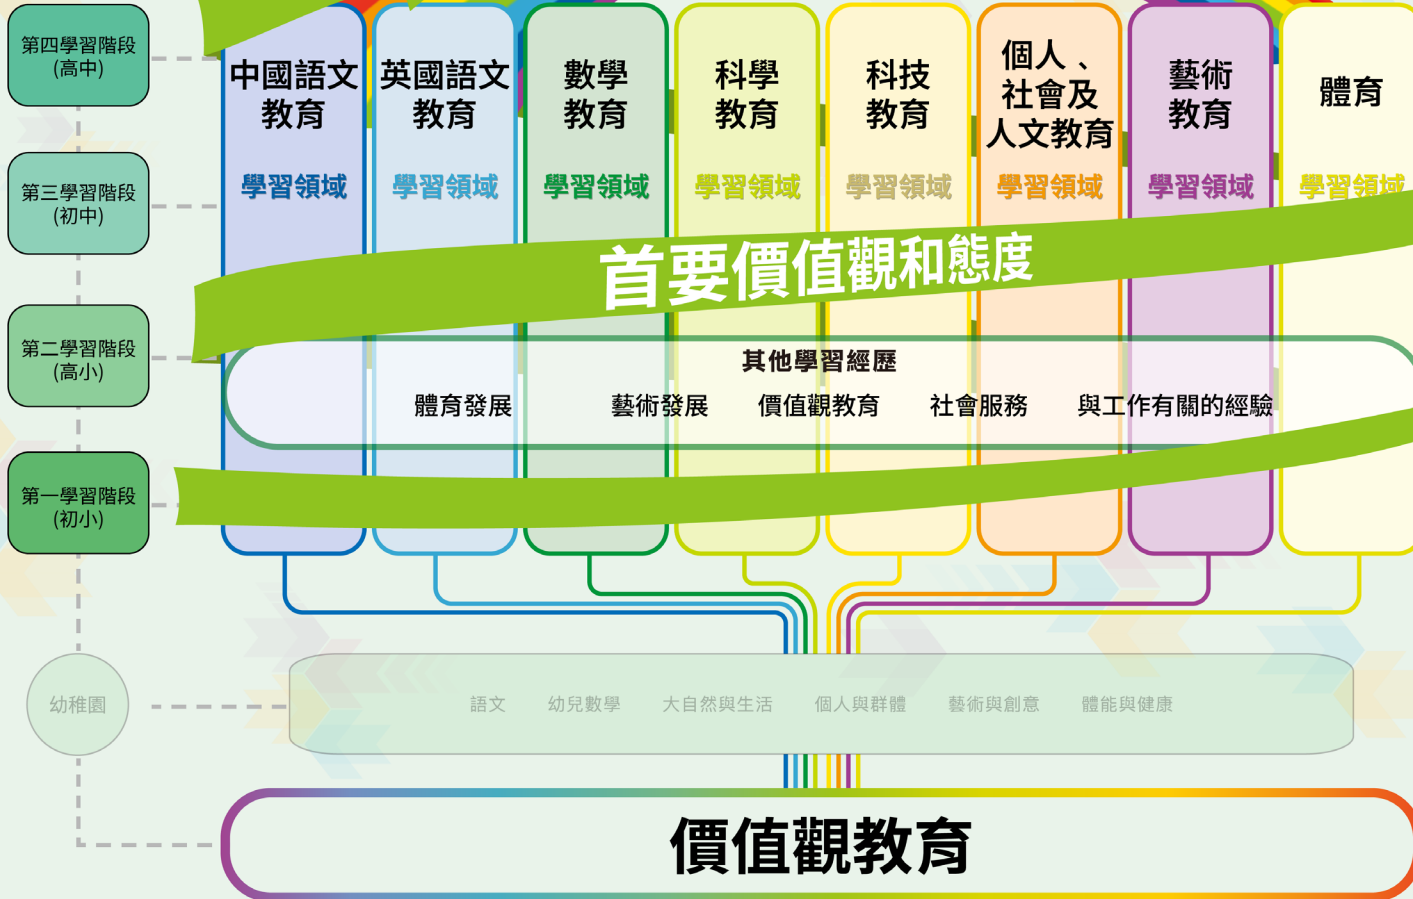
第四學習階段
(高中)

第三學習階段
(初中)

第二學習階段
(高小)

第一學習階段
(初小)

幼稚園

中國語文教育
學習領域

英國語文教育
學習領域

數學教育
學習領域

科學教育
學習領域

科技教育
學習領域

個人、社會及人文教育
學習領域

藝術教育
學習領域

體育
學習領域

首要價值觀和態度

其他學習經歷

體育發展 藝術發展 價值觀教育 社會服務 與工作有關的經驗

語文 幼兒數學 大自然與生活 個人與群體 藝術與創意 體能與健康

價值觀教育